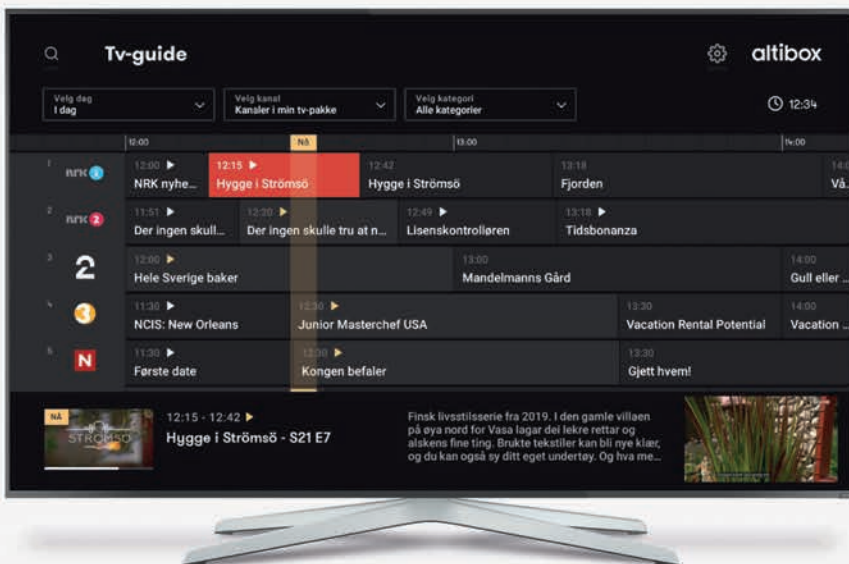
Tv-guide

altibox

Velg dag
I dag

Velg kanal
Kanaler i min tv-pakke

Velg kategori
Alle kategorier

12:34

12:00 | NÅ | 13:00 | 14:00

1 nrk 1
12:00 ▶ NRK nyhe...
12:15 ▶ Hygge i Strömsö
12:42 Hygge i Strömsö
13:18 Fjorden
14:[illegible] Vå...

2 nrk 2
11:51 ▶ Der ingen skull...
12:20 ▶ Der ingen skulle tru at n...
12:49 ▶ Lisenskontrolløren
13:18 ▶ Tidsbonanza

3 2
12:00 ▶ Hele Sverige baker
13:00 Mandelmanns Gård
14:00 Gull eller ...

4 3
11:30 ▶ NCIS: New Orleans
12:30 ▶ Junior Masterchef USA
13:30 Vacation Rental Potential
14:00 Vacation ...

5 N
11:30 ▶ Første date
12:30 ▶ Kongen befaler
13:30 Gjett hvem!

NÅ
STRÖMSÖ
12:15 - 12:42 ▶
Hygge i Strömsö - S21 E7

Finsk livsstilsserie fra 2019. I den gamle villaen på øya nord for Vasa lagar dei lekre rettar og alskens fine ting. Brukte tekstiler kan bli nye klær, og du kan også sy ditt eget undertøy. Og hva me...